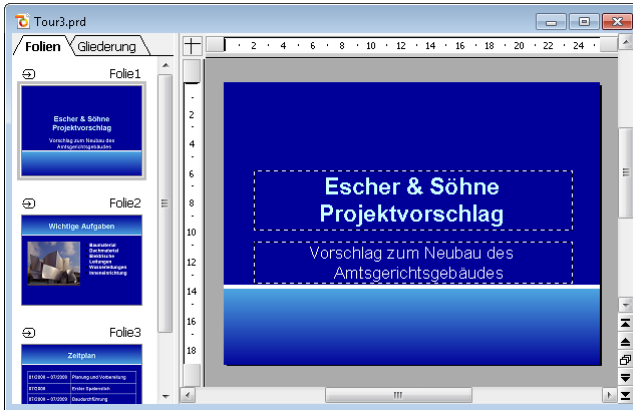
Tour3.prd

Folien Gliederung

Folie1

Escher & Söhne Projektvorschlag

Vorschlag zum Neubau des Amtsgerichtsgebäudes

Folie2

Wichtige Aufgaben

Baumaterial
Dachmaterial
Elektrische Leitungen
Wasserleitungen
Innenausstattung

Folie3

Zeitplan

| 01/2008 – 07/2008 | Planung und Vorbereitung |
|---|---|
| 07/2008 | Erster Spatenstich |
| 07/2008 – 07/2009 | Baudurchführung |

2 · 4 · 6 · 8 · 10 · 12 · 14 · 16 · 18 · 20 · 22 · 24

2 4 6 8 10 12 14 16 18

Escher & Söhne Projektvorschlag

Vorschlag zum Neubau des Amtsgerichtsgebäudes